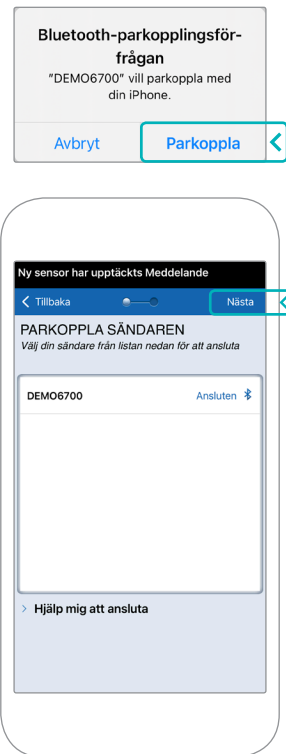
Bluetooth-parkopplingsförfrågan
"DEMO6700" vill parkoppla med din iPhone.

Avbryt

Parkoppla

Ny sensor har upptäckts Meddelande

Tillbaka

Nästa

PARKOPPLA SÄNDAREN
Välj din sändare från listan nedan för att ansluta

DEMO6700

Ansluten

Hjälp mig att ansluta